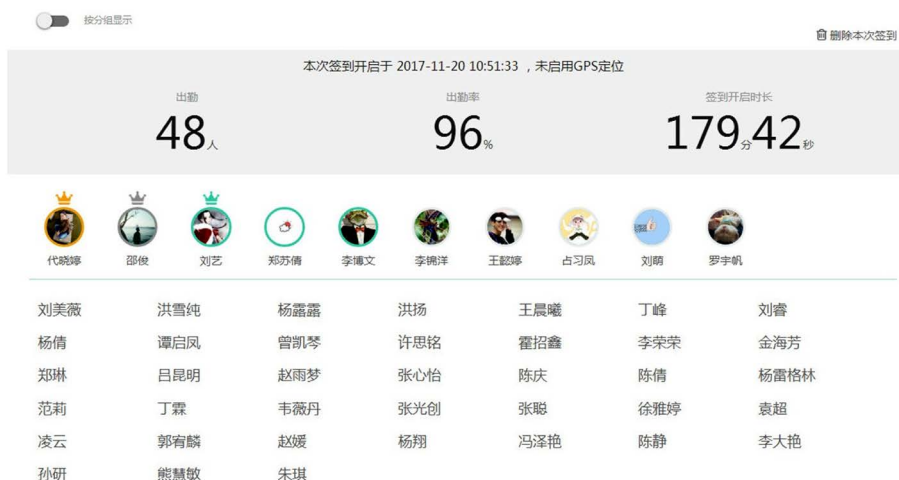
按分组显示

删除本次签到

本次签到开启于 2017-11-20 10:51:33 ，未启用GPS定位

出勤
48人

出勤率
96%

签到开启时长
179分42秒

代晓婷 邵俊 刘艺 郑苏倩 李博文 李锦洋 王懿婷 占习凤 刘萌 罗宇帆

| | | | | | | |
|---|---|---|---|---|---|---|
| 刘美薇 | 洪雪纯 | 杨露露 | 洪扬 | 王晨曦 | 丁峰 | 刘睿 |
| 杨倩 | 谭启凤 | 曾凯琴 | 许思铭 | 霍招鑫 | 李荣荣 | 金海芳 |
| 郑琳 | 吕昆明 | 赵雨梦 | 张心怡 | 陈庆 | 陈倩 | 杨雷格林 |
| 范莉 | 丁霖 | 韦薇丹 | 张光创 | 张聪 | 徐雅婷 | 袁超 |
| 凌云 | 郭宥麟 | 赵媛 | 杨翔 | 冯泽艳 | 陈静 | 李大艳 |
| 孙研 | 熊慧敏 | 朱琪 | | | | |